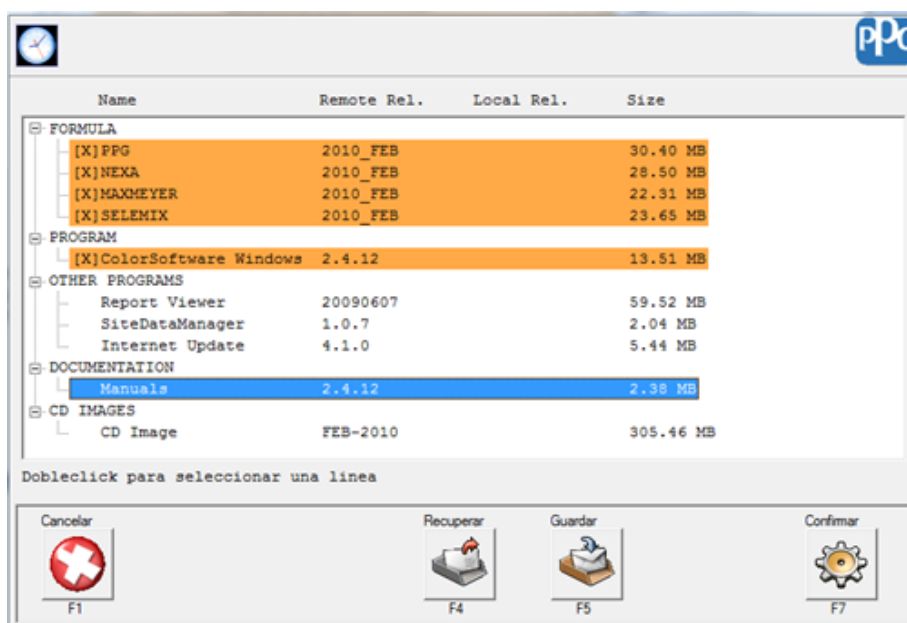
PPG

| Name | Remote Rel. | Local Rel. | Size |
|---|---|---|---|
| FORMULA | | | |
| [X]PPG | 2010_FEB | | 30.40 MB |
| [X]NEXA | 2010_FEB | | 28.50 MB |
| [X]MAXMEYER | 2010_FEB | | 22.31 MB |
| [X]SELEMIX | 2010_FEB | | 23.65 MB |
| PROGRAM | | | |
| [X]ColorSoftware Windows | 2.4.12 | | 13.51 MB |
| OTHER PROGRAMS | | | |
| Report Viewer | 20090607 | | 59.52 MB |
| SiteDataManager | 1.0.7 | | 2.04 MB |
| Internet Update | 4.1.0 | | 5.44 MB |
| DOCUMENTATION | | | |
| Manuals | 2.4.12 | | 2.38 MB |
| CD IMAGES | | | |
| CD Image | FEB-2010 | | 305.46 MB |

Dobleclick para seleccionar una linea

Cancelar
F1

Recuperar
F4

Guardar
F5

Confirmar
F7